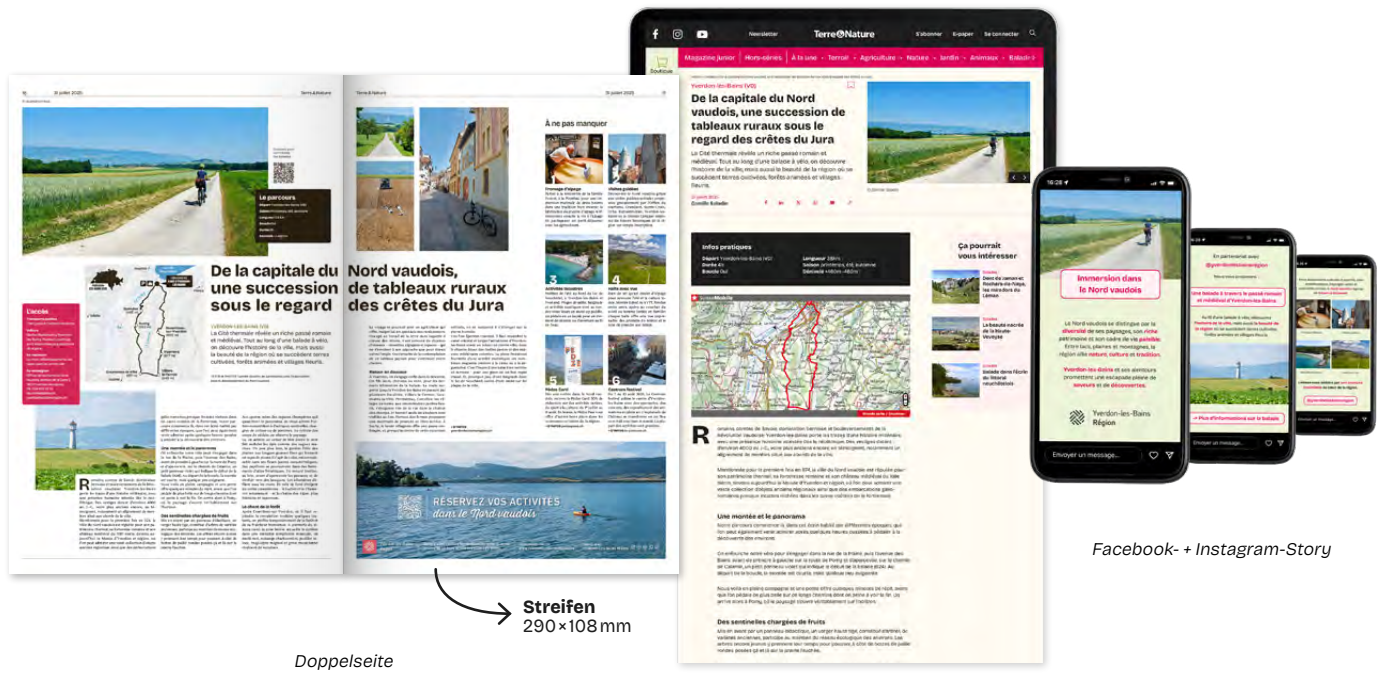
31 juillet 2025

Terre&Nature

Le parcours

De la capitale du Nord vaudois, une succession de tableaux ruraux sous le regard des crêtes du Jura

La Cité thermale révèle un riche passé romain et médiéval. Tout au long d'une balade à vélo, on découvre l'histoire de la ville, mais aussi la beauté de la région où se succèdent terres cultivées, forêts animées et villages fleuris.

L'accès

Une montée et le panorama

Des sentinelles chargées de fruits

À ne pas manquer

RÉSERVEZ VOS ACTIVITÉS dans le Nord vaudois

Streifen
290 × 108 mm

Doppelseite

Newsletter Terre&Nature S'abonner E-paper Se connecter

Soutenir

Magazine Junior Hors-séries À la une Terroir Agriculture Nature Jardin Animaux Balade

Yverdon-les-Bains (VD)

De la capitale du Nord vaudois, une succession de tableaux ruraux sous le regard des crêtes du Jura

La Cité thermale révèle un riche passé romain et médiéval. Tout au long d'une balade à vélo, on découvre l'histoire de la ville, mais aussi la beauté de la région où se succèdent terres cultivées, forêts animées et villages fleuris.

Infos pratiques

Ça pourrait vous intéresser

Une montée et le panorama

Des sentinelles chargées de fruits

Immersion dans le Nord vaudois

Le Nord vaudois se distingue par la diversité de ses paysages, son riche patrimoine et son cadre de vie paisible. Entre lacs, plaines et montagnes, la région allie nature, culture et tradition.

Yverdon-les-Bains et ses alentours promettent une escapade pleine de saveurs et de découvertes.

Yverdon-les-Bains Région

Envoyer un message...

Facebook- + Instagram-Story